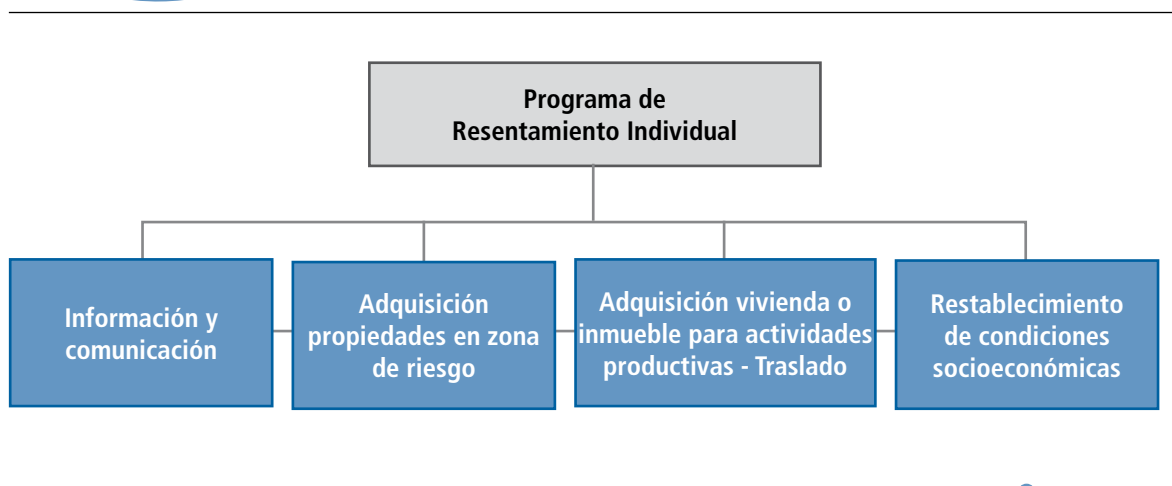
Programa de Resentamiento Individual

Información y comunicación

Adquisición propiedades en zona de riesgo

Adquisición vivienda o inmueble para actividades productivas - Traslado

Restablecimiento de condiciones socioeconómicas